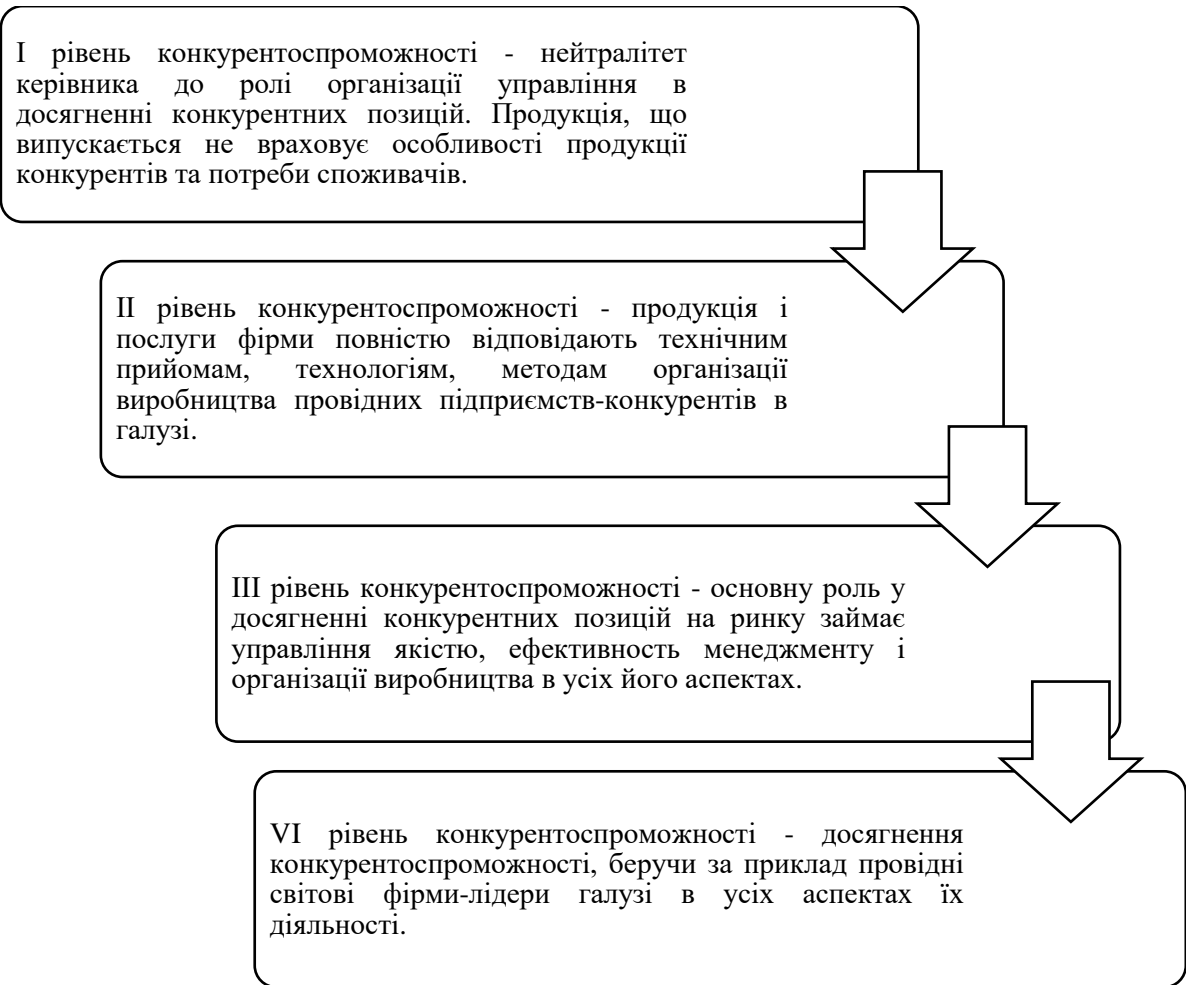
I рівень конкурентоспроможності - нейтралітет керівника до ролі організації управління в досягненні конкурентних позицій. Продукція, що випускається не враховує особливості продукції конкурентів та потреби споживачів.

II рівень конкурентоспроможності - продукція і послуги фірми повністю відповідають технічним прийомам, технологіям, методам організації виробництва провідних підприємств-конкурентів в галузі.

III рівень конкурентоспроможності - основну роль у досягненні конкурентних позицій на ринку займає управління якістю, ефективность менеджменту і організації виробництва в усіх його аспектах.

VI рівень конкурентоспроможності - досягнення конкурентоспроможності, беручи за приклад провідні світові фірми-лідери галузі в усіх аспектах їх діяльності.